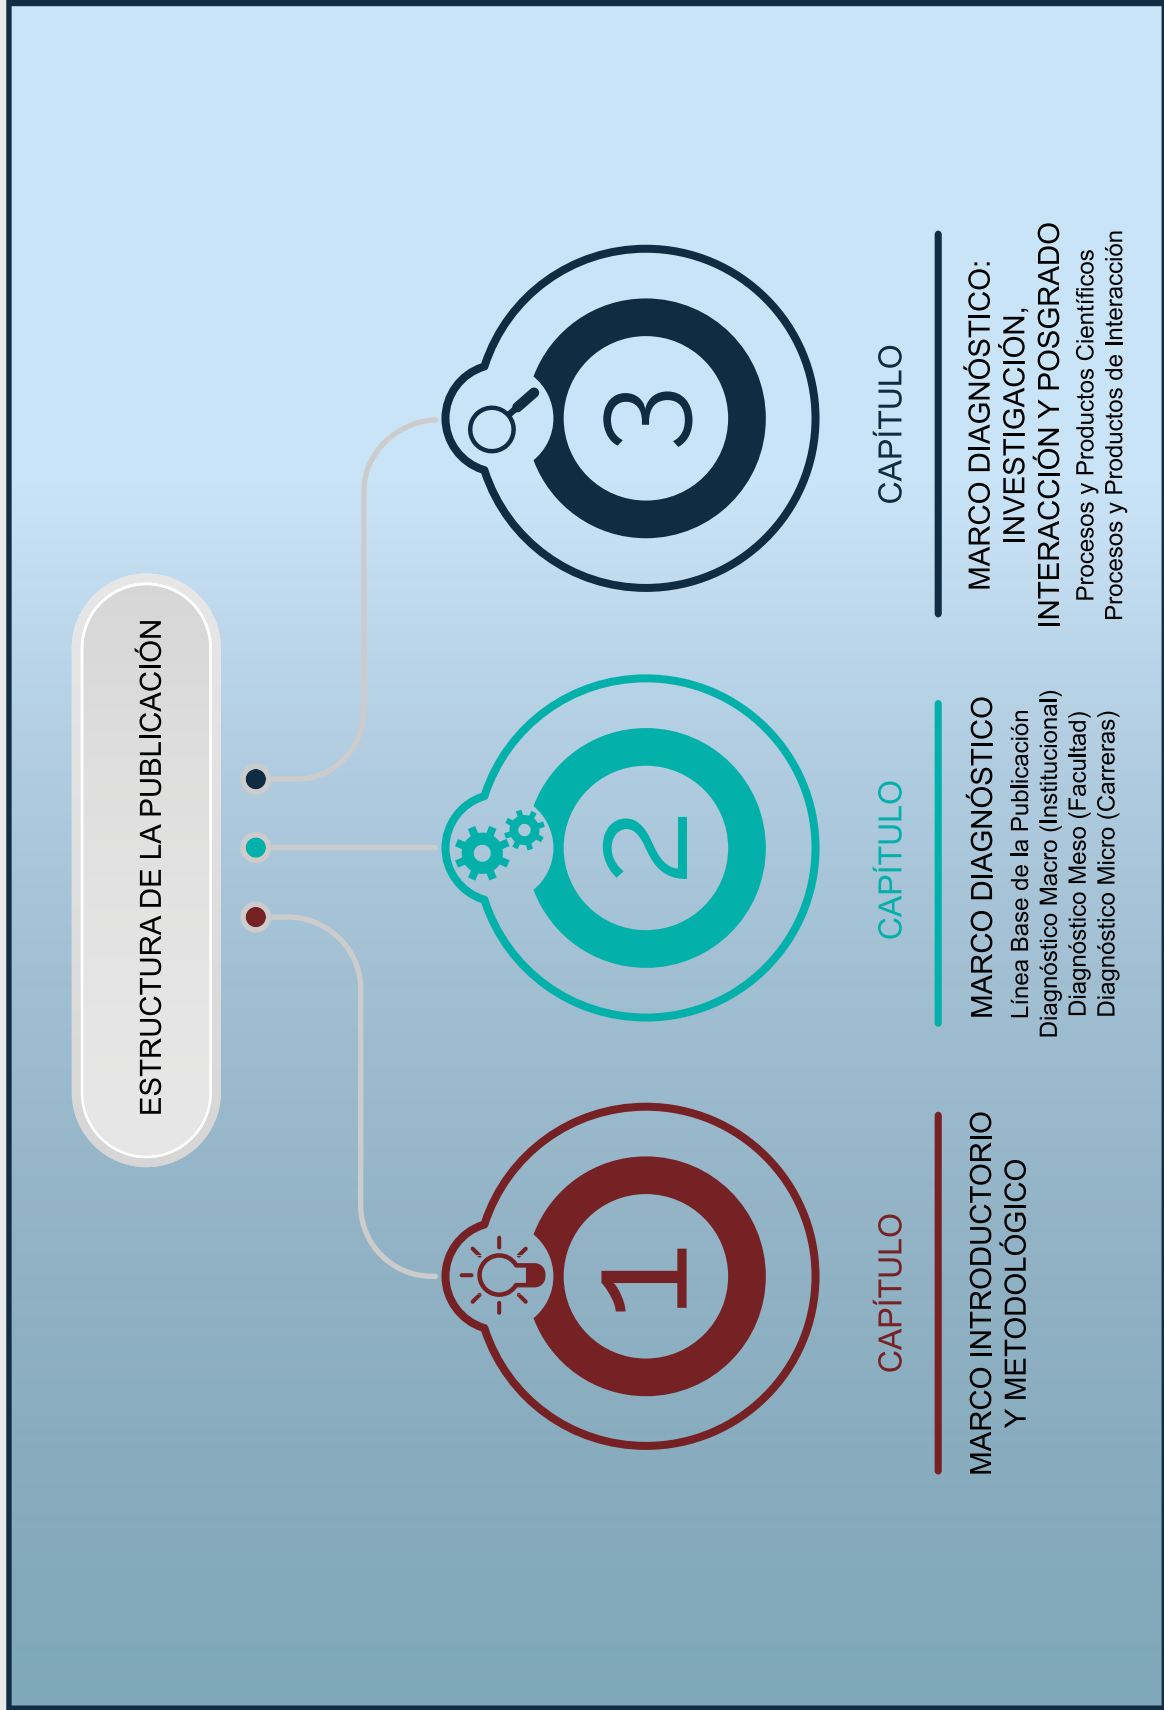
ESTRUCTURA DE LA PUBLICACIÓN

1

CAPÍTULO

MARCO INTRODUCTORIO Y METODOLÓGICO

2

CAPÍTULO

MARCO DIAGNÓSTICO

Línea Base de la Publicación
Diagnóstico Macro (Institucional)
Diagnóstico Meso (Facultad)
Diagnóstico Micro (Carreras)

3

CAPÍTULO

MARCO DIAGNÓSTICO: INVESTIGACIÓN, INTERACCIÓN Y POSGRADO

Procesos y Productos Científicos
Procesos y Productos de Interacción